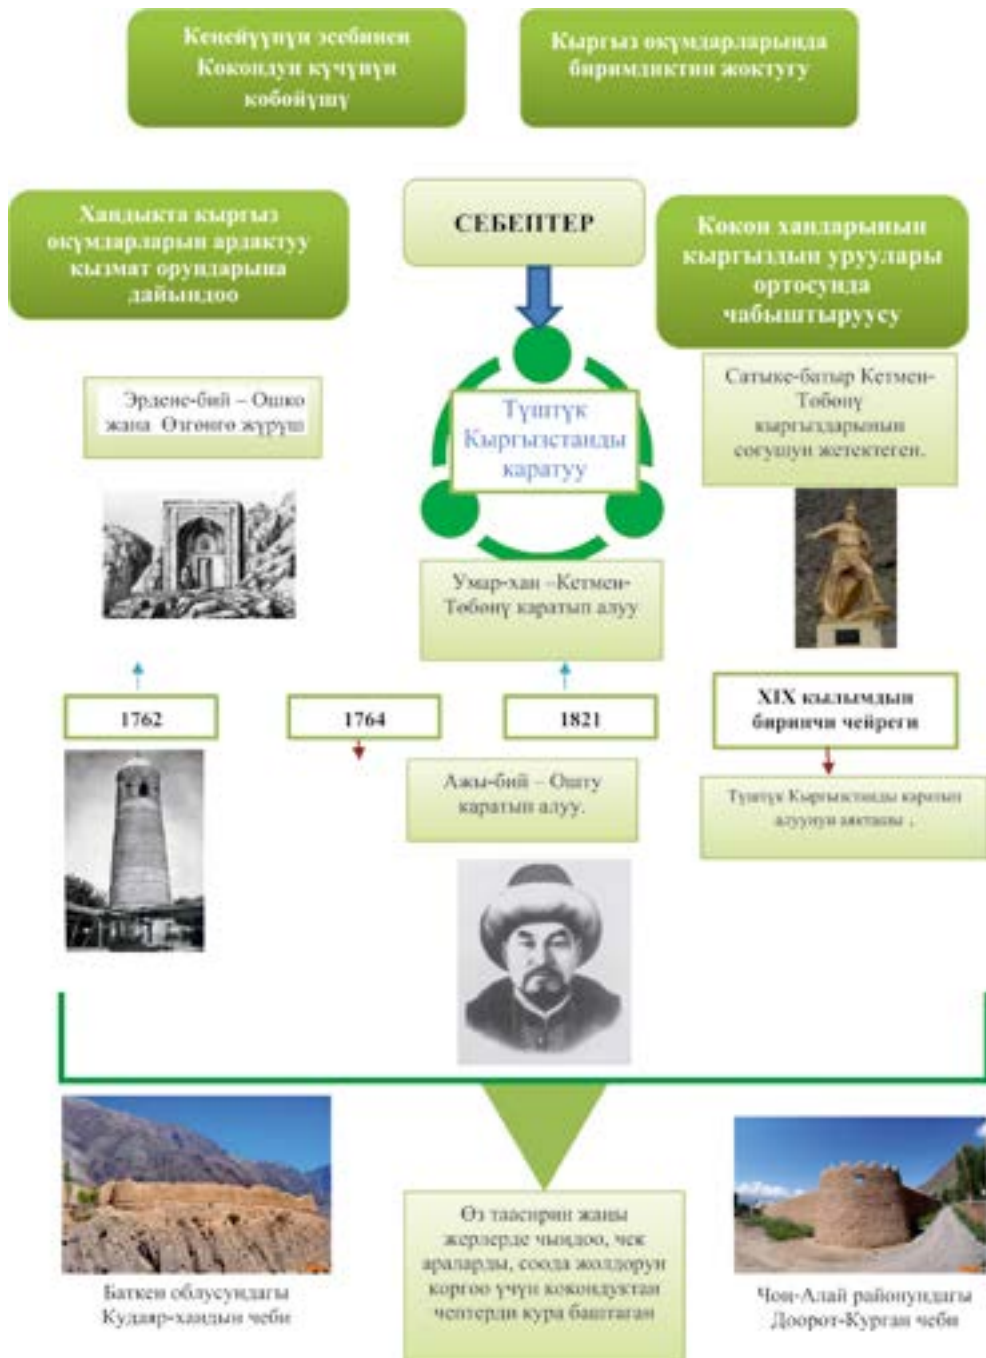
Кеңейүүнүн эсебинен Кокондун күчүнүн көбөйүшү

Кыргыз өкүмдарларында биримдиктин жоктугу

Хандыкта кыргыз өкүмдарларын ардактуу кызмат орундарына дайындоо

СЕБЕПТЕР

Кокон хандарынын кыргыздын урууларын ортосунда чабыштыруусу

Эрдене-бий – Ошко жана Өзгөнгө жүрүшү

Түштүк Кыргызстанды каратуу

Сатыке-баатыр Кетмен-Төбөнү кыргыздарынын согушун жетектеген.

Умар-хан –Кетмен-Төбөнү каратып алуу

1762

1764

1821

XIX кылымдын биринчи чейреги

Ажы-бий – Ошту каратып алуу.

Түштүк Кыргызстанды каратып алуунун аяктоосу .

Баткен облусундагы Кудаяр-хандын чеби

Өз таасирин жаңы жерлерде чыңдоо, чек араларды, соода жолдорун коргоо үчүн кокондуктар чептерди кура баштаган

Чоң-Алай районундагы Доорот-Курган чеби